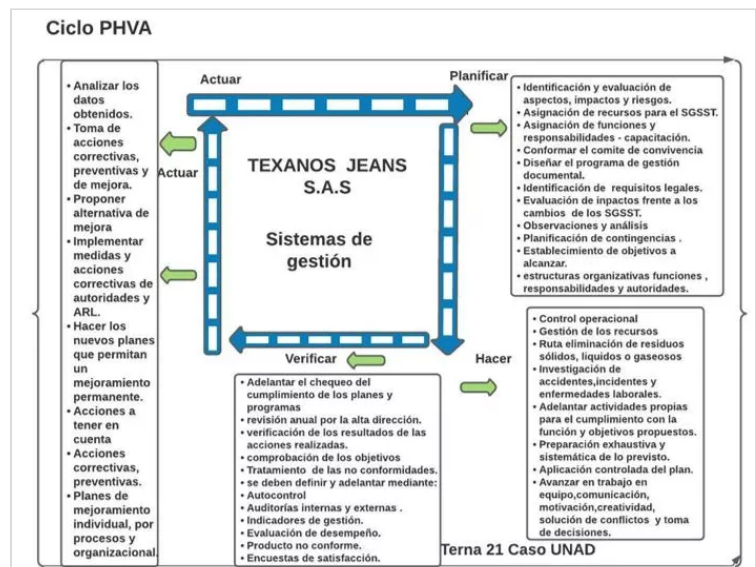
Ciclo PHVA

• Analizar los datos obtenidos.
• Toma de acciones correctivas, preventivas y de mejora.
• Proponer alternativa de mejora
• Implementar medidas y acciones correctivas de autoridades y ARL.
• Hacer los nuevos planes que permitan un mejoramiento permanente.
• Acciones a tener en cuenta
• Acciones correctivas, preventivas.
• Planes de mejoramiento individual, por procesos y organizacional.

Actuar

Planificar

Actuar

TEXANOS JEANS S.A.S

Sistemas de gestión

• Identificación y evaluación de aspectos, impactos y riesgos.
• Asignación de recursos para el SGSST.
• Asignación de funciones y responsabilidades - capacitación.
• Conformar el comite de convivencia
• Diseñar el programa de gestión documental.
• Identificación de requisitos legales.
• Evaluación de inpactos frente a los cambios de los SGSST.
• Observaciones y análisis
• Planificación de contingencias .
• Establecimiento de objetivos a alcanzar.
• estructuras organizativas funciones , responsabilidades y autoridades.

Verificar

Hacer

• Control operacional
• Gestión de los recursos
• Ruta eliminación de residuos sólidos, liquidos o gaseosos
• Investigación de accidentes,incidentes y enfermedades laborales.
• Adelantar actividades propias para el cumplimiento con la función y objetivos propuestos.
• Preparación exhaustiva y sistemática de lo previsto.
• Aplicación controlada del plan.
• Avanzar en trabajo en equipo,comunicación, motivación,creatividad, solución de conflictos y toma de decisiones.

• Adelantar el chequeo del cumplimiento de los planes y programas
• revisión anual por la alta dirección.
• verificación de los resultados de las acciones realizadas.
• comprobación de los objetivos
• Tratamiento de las no conformidades.
• se deben definir y adelantar mediante:
• Autocontrol
• Auditorías internas y externas .
• Indicadores de gestión.
• Evaluación de desempeño.
• Producto no conforme.
• Encuestas de satisfacción.

Terna 21 Caso UNAD